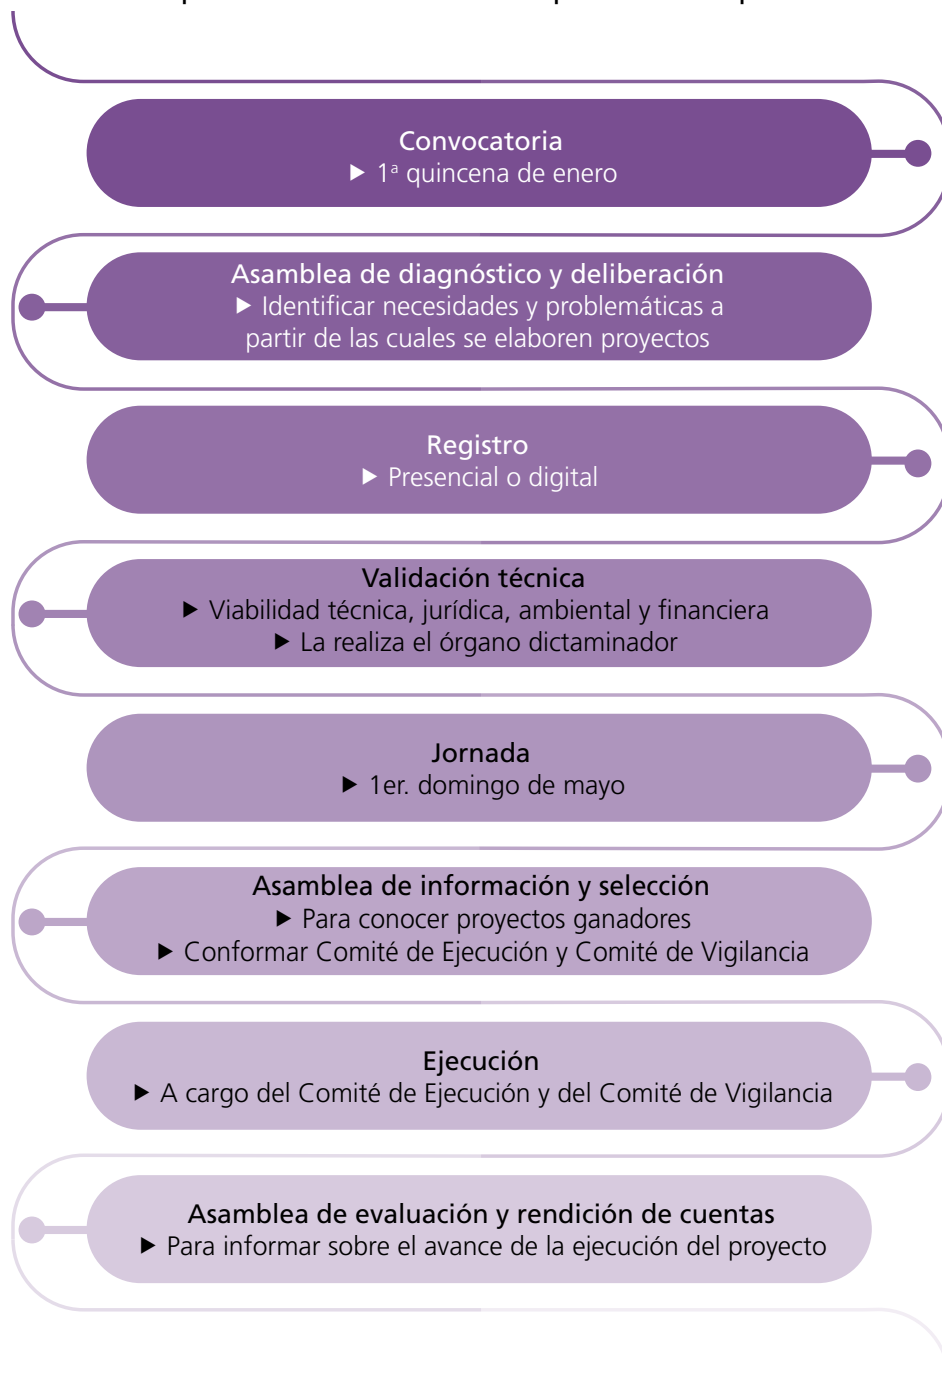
Convocatoria
▶ $1^a$ quincena de enero

Asamblea de diagnóstico y deliberación
▶ Identificar necesidades y problemáticas a partir de las cuales se elaboren proyectos

Registro
▶ Presencial o digital

Validación técnica
▶ Viabilidad técnica, jurídica, ambiental y financiera
▶ La realiza el órgano dictaminador

Jornada
▶ 1er. domingo de mayo

Asamblea de información y selección
▶ Para conocer proyectos ganadores
▶ Conformar Comité de Ejecución y Comité de Vigilancia

Ejecución
▶ A cargo del Comité de Ejecución y del Comité de Vigilancia

Asamblea de evaluación y rendición de cuentas
▶ Para informar sobre el avance de la ejecución del proyecto